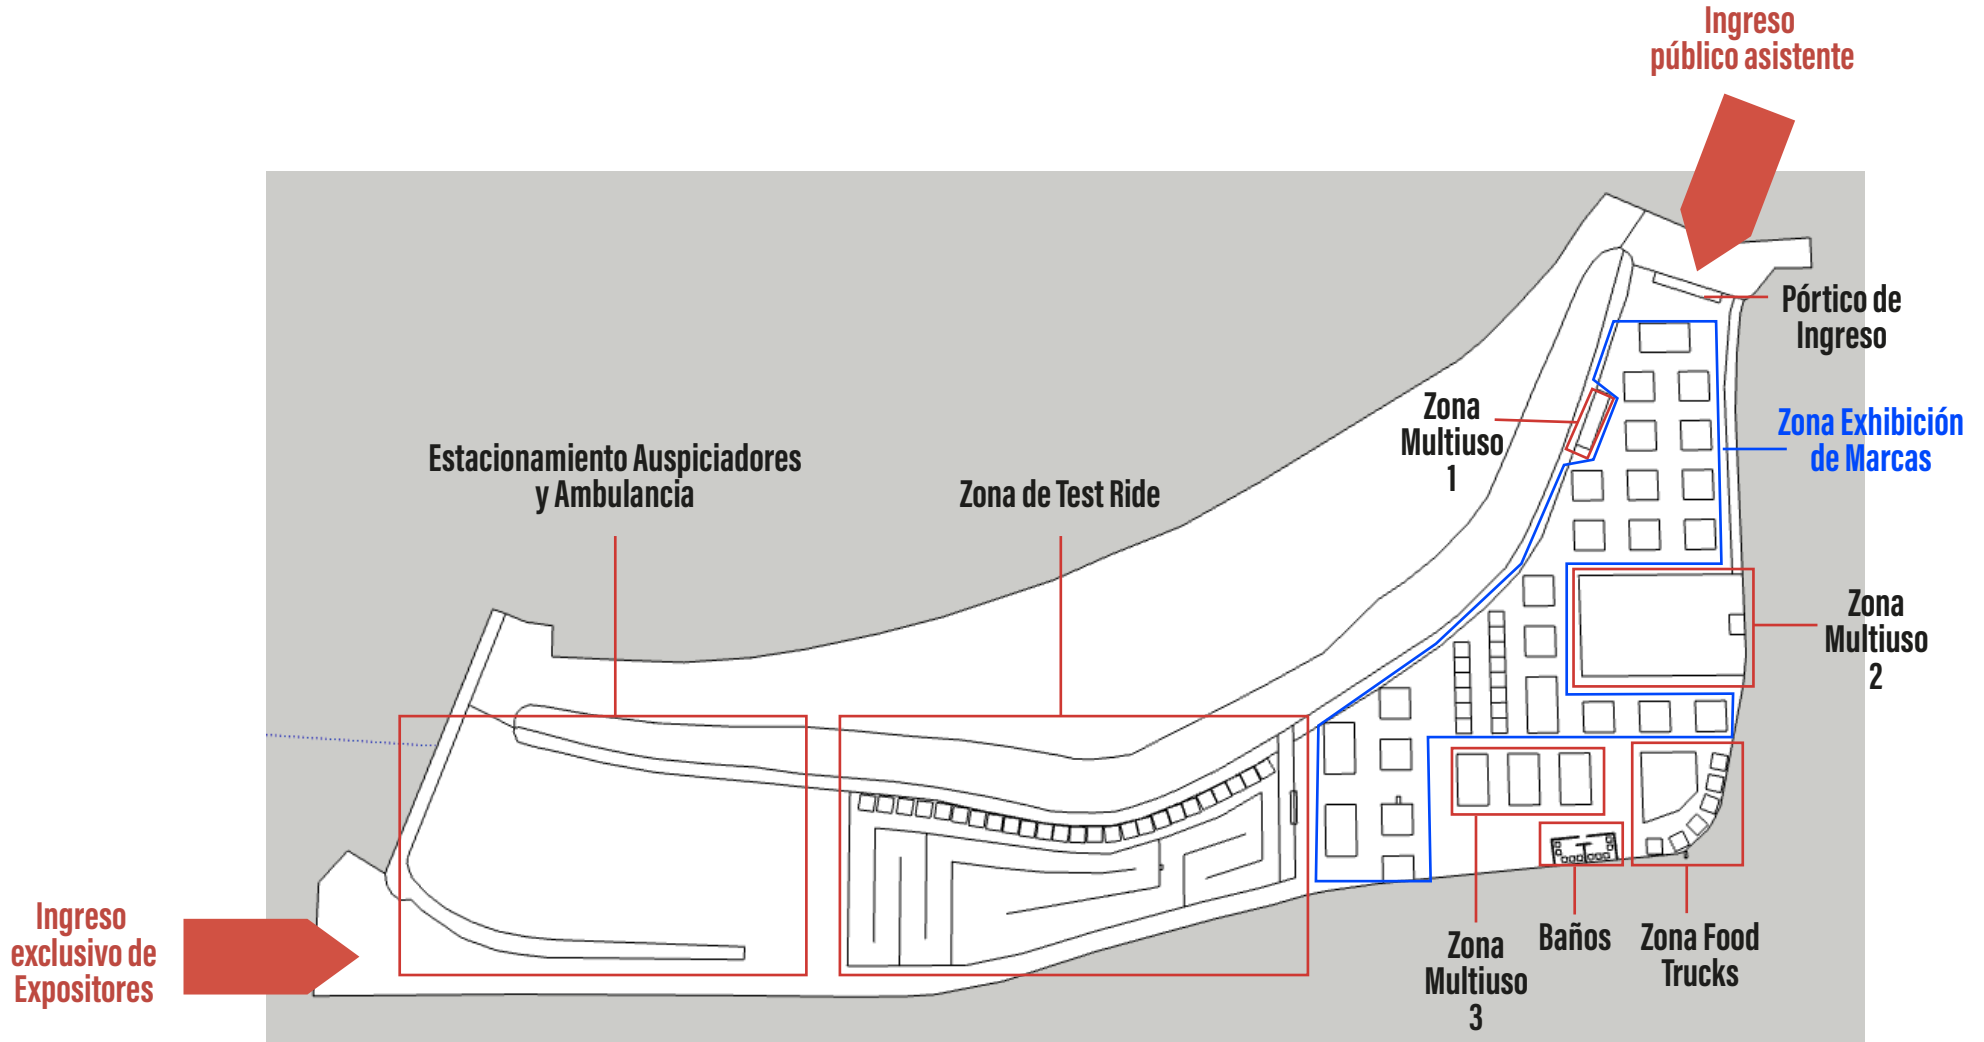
Ingreso
público asistente

Pórtico de
Ingreso

Zona Exhibición
de Marcas

Zona
Multiuso
1

Estacionamiento Auspiciadores
y Ambulancia

Zona de Test Ride

Zona
Multiuso
2

Ingreso
exclusivo de
Expositores

Zona
Multiuso
3

Baños

Zona Food
Trucks